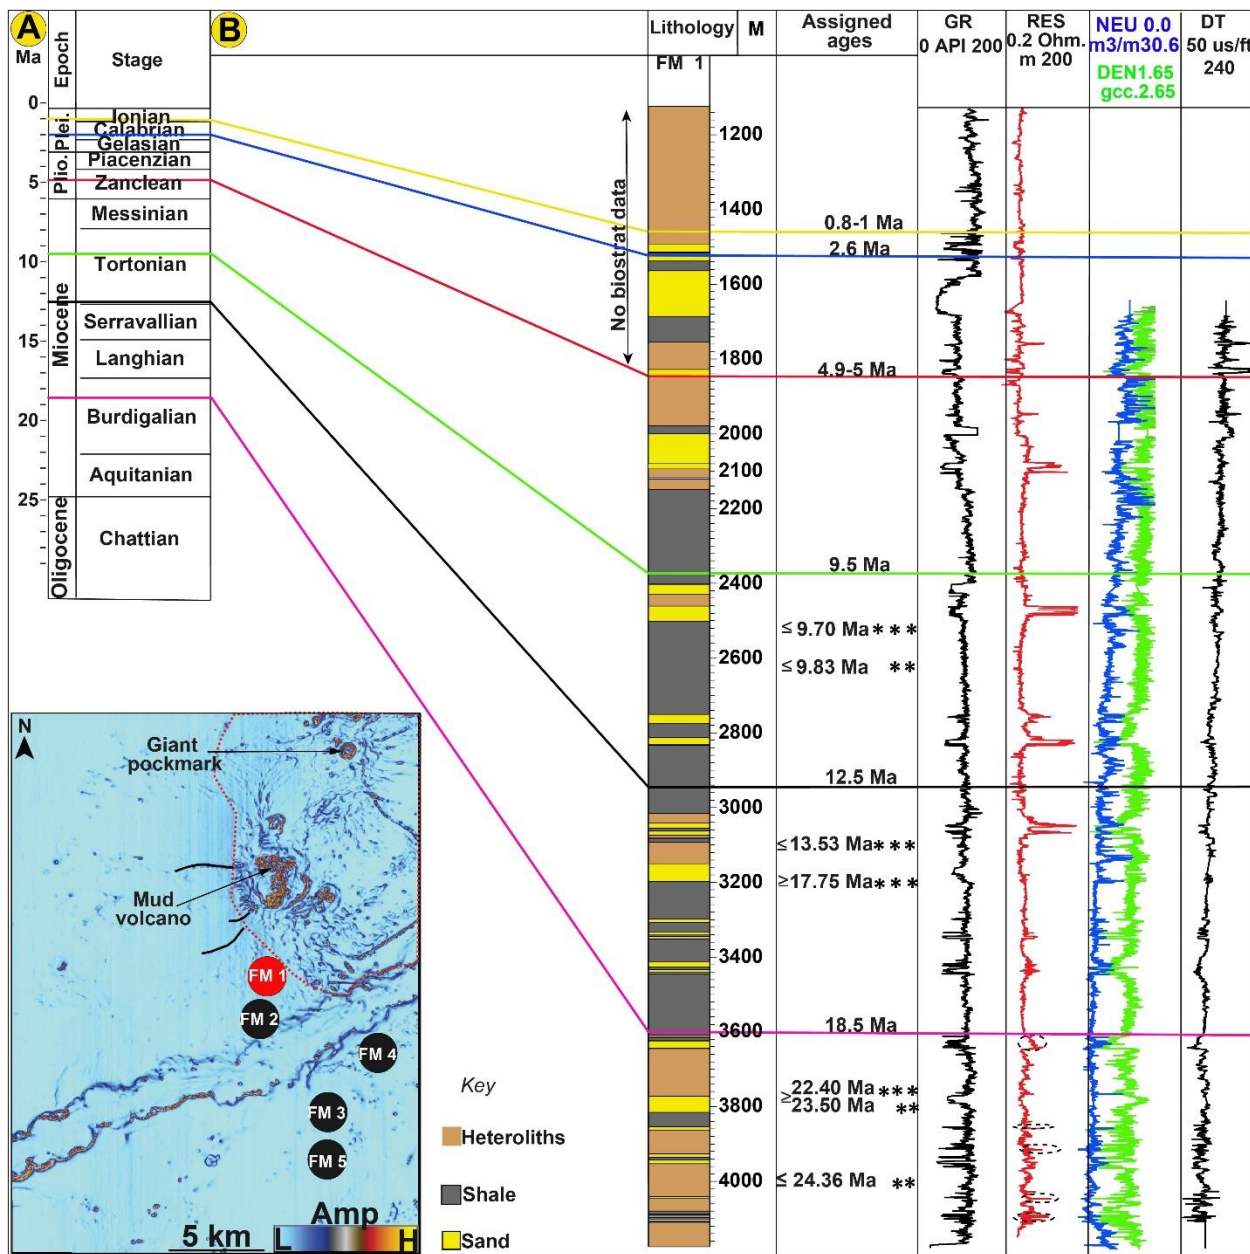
A

Ma

Epoch

Stage

0

Plei.

Ionian

Calabrian

Gelasian

Plio.

Piacenzian

5

Zanclean

Messinian

10

Tortonian

Miocene

Serravallian

15

Langhian

20

Burdigalian

Aquitanian

25

Oligocene

Chattian

B

Lithology

M

Assigned ages

GR 0 API 200

RES 0.2 Ohm.m 200

NEU 0.0 m3/m30.6

DEN1.65 gcc.2.65

DT 50 us/ft 240

FM 1

No biostrat data

1200

1400

0.8-1 Ma

2.6 Ma

1600

1800

4.9-5 Ma

2000

2100

2200

9.5 Ma

2400

≤ 9.70 Ma * * *

2600

≤ 9.83 Ma **

2800

12.5 Ma

3000

≤13.53 Ma* * *

3200

≥17.75 Ma* * *

3400

3600

18.5 Ma

≥22.40 Ma * * *

3800

23.50 Ma **

4000

≤ 24.36 Ma **

N

Giant pockmark

Mud volcano

FM 1

FM 2

FM 4

FM 3

FM 5

5 km

Amp

L

H

Key

Heteroliths

Shale

Sand